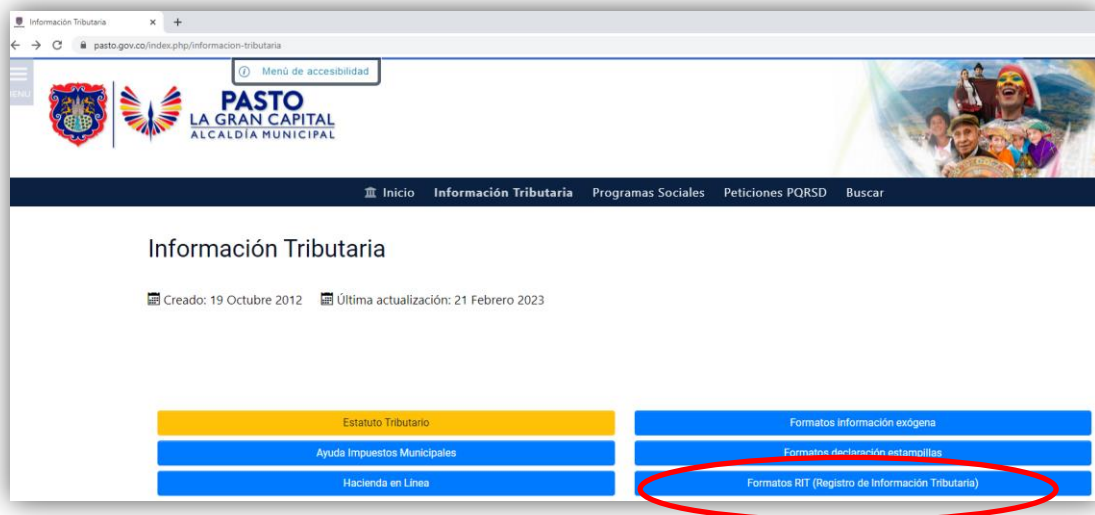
Información Tributaria × +

pasto.gov.co/index.php/informacion-tributaria

MENU

Menú de accesibilidad

PASTO
LA GRAN CAPITAL
ALCALDÍA MUNICIPAL

Inicio Información Tributaria Programas Sociales Peticiones PQRSD Buscar

Información Tributaria

Creado: 19 Octubre 2012 Última actualización: 21 Febrero 2023

Estatuto Tributario

Formatos información exógena

Ayuda Impuestos Municipales

Formatos declaración estampillas

Hacienda en Línea

Formatos RIT (Registro de Información Tributaria)